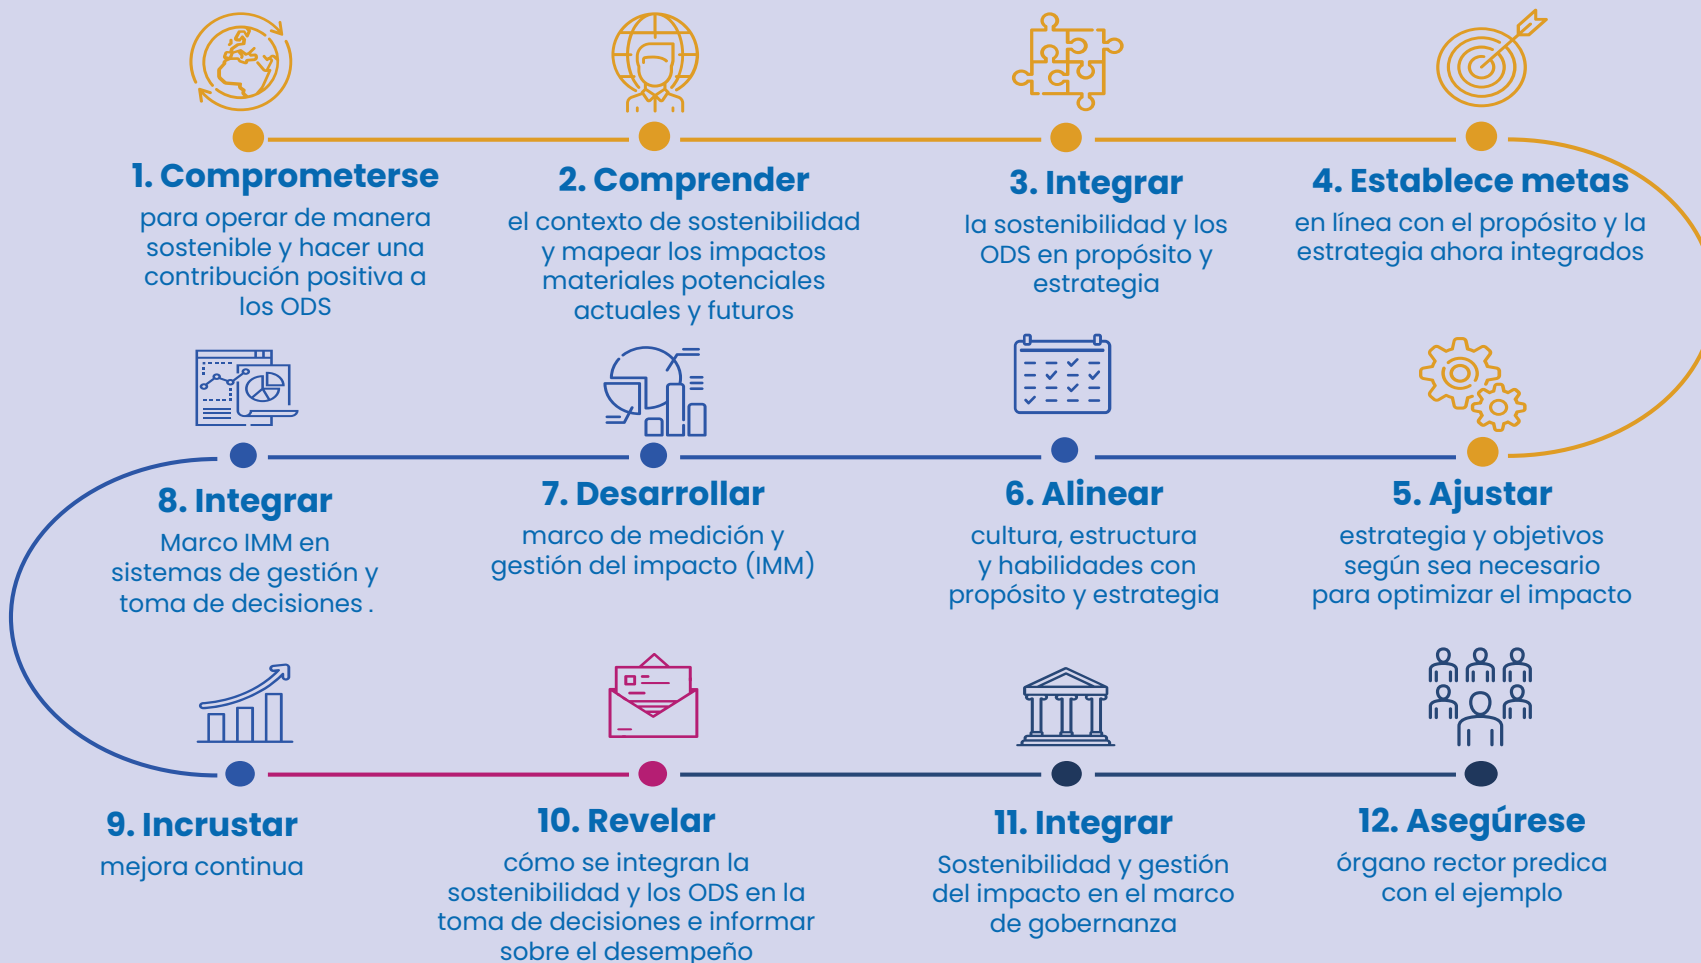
1. Comprometerse
para operar de manera sostenible y hacer una contribución positiva a los ODS

2. Comprender
el contexto de sostenibilidad y mapear los impactos materiales potenciales actuales y futuros

3. Integrar
la sostenibilidad y los ODS en propósito y estrategia

4. Establece metas
en línea con el propósito y la estrategia ahora integrados

8. Integrar
Marco IMM en sistemas de gestión y toma de decisiones .

7. Desarrollar
marco de medición y gestión del impacto (IMM)

6. Alinear
cultura, estructura y habilidades con propósito y estrategia

5. Ajustar
estrategia y objetivos según sea necesario para optimizar el impacto

9. Incrustar
mejora continua

10. Revelar
cómo se integran la sostenibilidad y los ODS en la toma de decisiones e informar sobre el desempeño

11. Integrar
Sostenibilidad y gestión del impacto en el marco de gobernanza

12. Asegúrese
órgano rector predica con el ejemplo